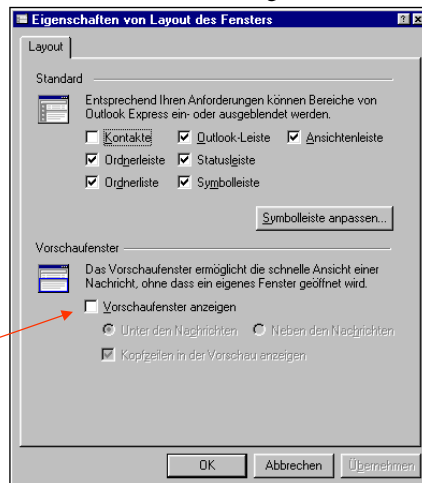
Eigenschaften von Layout des Fensters

? X

Layout

Standard

Entsprechend Ihren Anforderungen können Bereiche von Outlook Express ein- oder ausgeblendet werden.

Kontakte

Outlook-Leiste

Ansichtenleiste

Ordnerleiste

Statusleiste

Ordnerliste

Symbolleiste

Symbolleiste anpassen...

Vorschaufenster

Das Vorschaufenster ermöglicht die schnelle Ansicht einer Nachricht, ohne dass ein eigenes Fenster geöffnet wird.

Vorschaufenster anzeigen

Unter den Nachrichten

Neben den Nachrichten

Kopfzeilen in der Vorschau anzeigen

OK

Abbrechen

Übernehmen